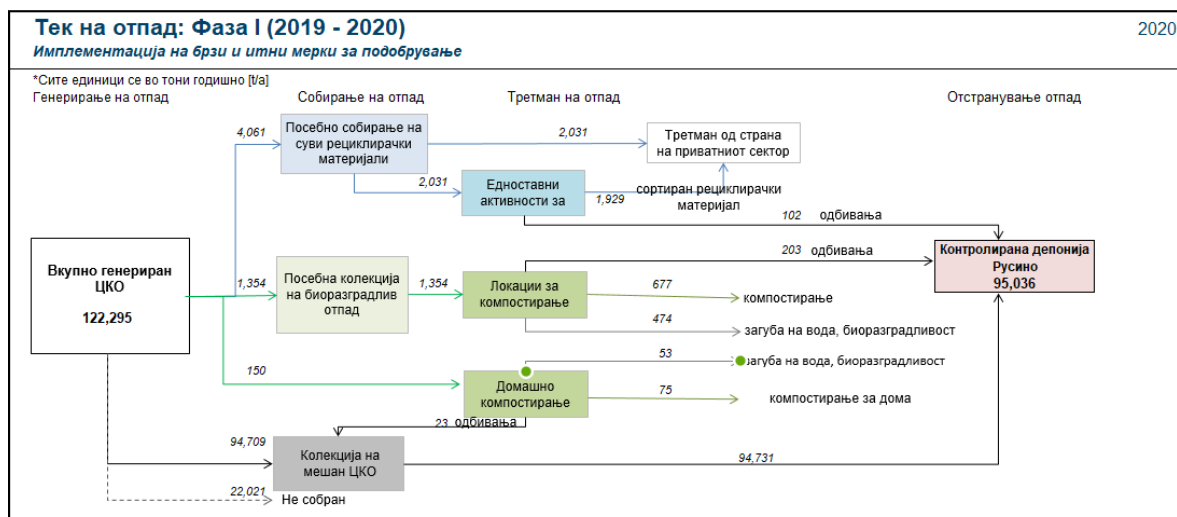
Тек на отпад: Фаза I (2019 - 2020)

2020

Имплементација на брзи и итни мерки за подобрување

*Сите единици се во тони годишно [t/a]

Генерирање на отпад

Собирање на отпад

Третман на отпад

Отстранување отпад

4,061

Посебно собирање на суви рециклирачки материјали

2,031

Третман од страна на приватниот сектор

2,031

Едноставни активности за

1,929

сортиран рециклирачки материјал

102 одбивања

203 одбивања

Контролирана депонија Русино 95,036

Вкупно генериран ЦКО

122,295

1,354

Посебна колекција на биоразградлив отпад

1,354

Локации за компостирање

677

компостирање

474

загуба на вода, биоразградливост

53

загуба на вода, биоразградливост

150

Домашно компостирање

75

компостирање за дома

23 одбивања

94,709

Колекција на мешан ЦКО

94,731

22,021

Не собран